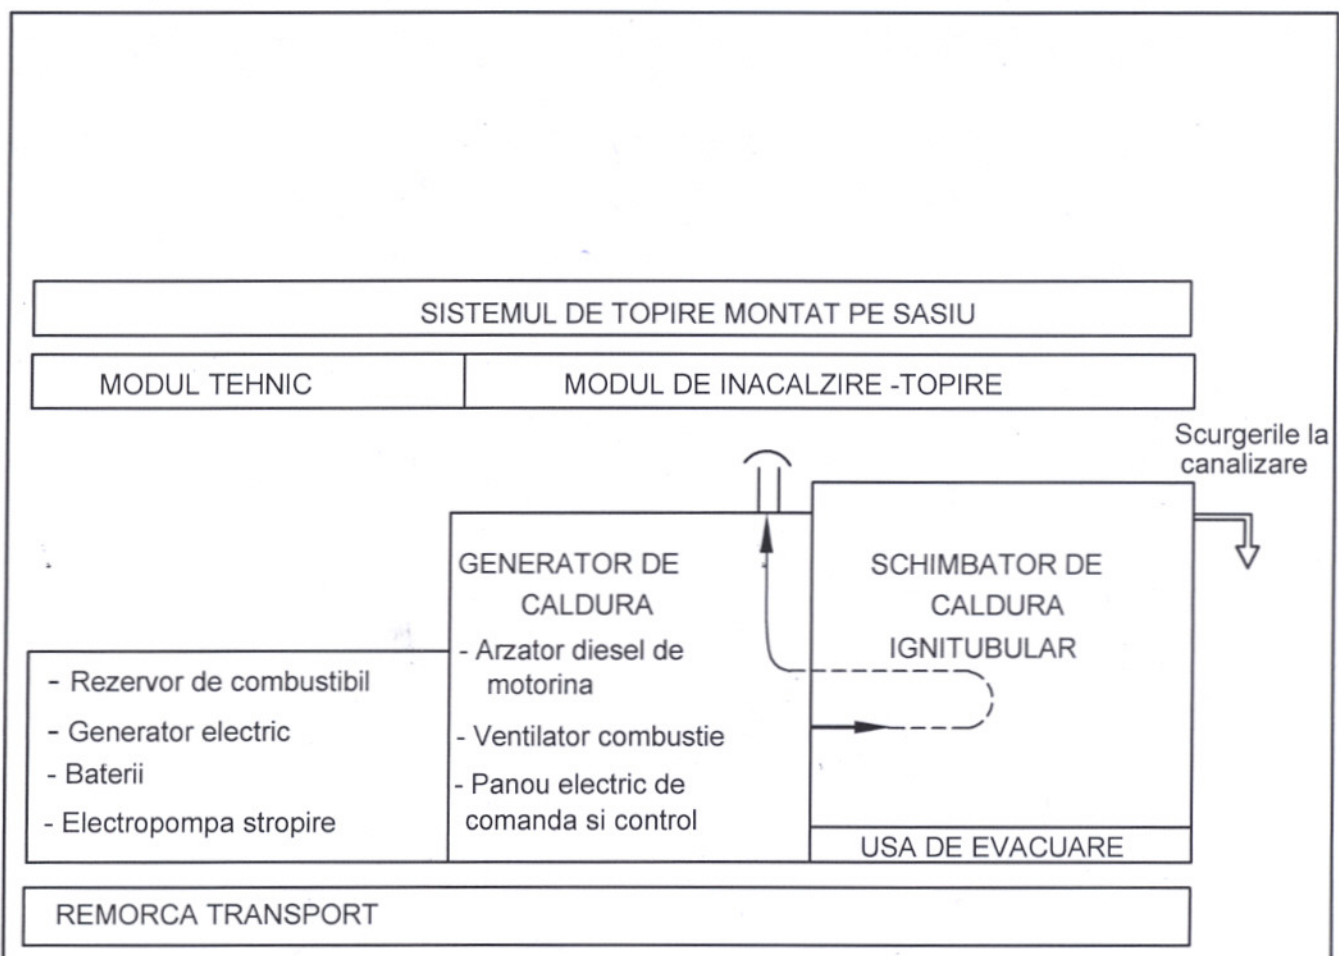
SISTEMUL DE TOPIRE MONTAT PE SASIU

MODUL TEHNIC

MODUL DE INACALZIRE -TOPIRE

Scurgerile la canalizare

GENERATOR DE CALDURA
- Arzator diesel de motorina
- Ventilator combustie
- Panou electric de comanda si control

SCHIMBATOR DE CALDURA IGNITUBULAR

- Rezervor de combustibil
- Generator electric
- Baterii
- Electropompa stropire

USA DE EVACUARE

REMORCA TRANSPORT